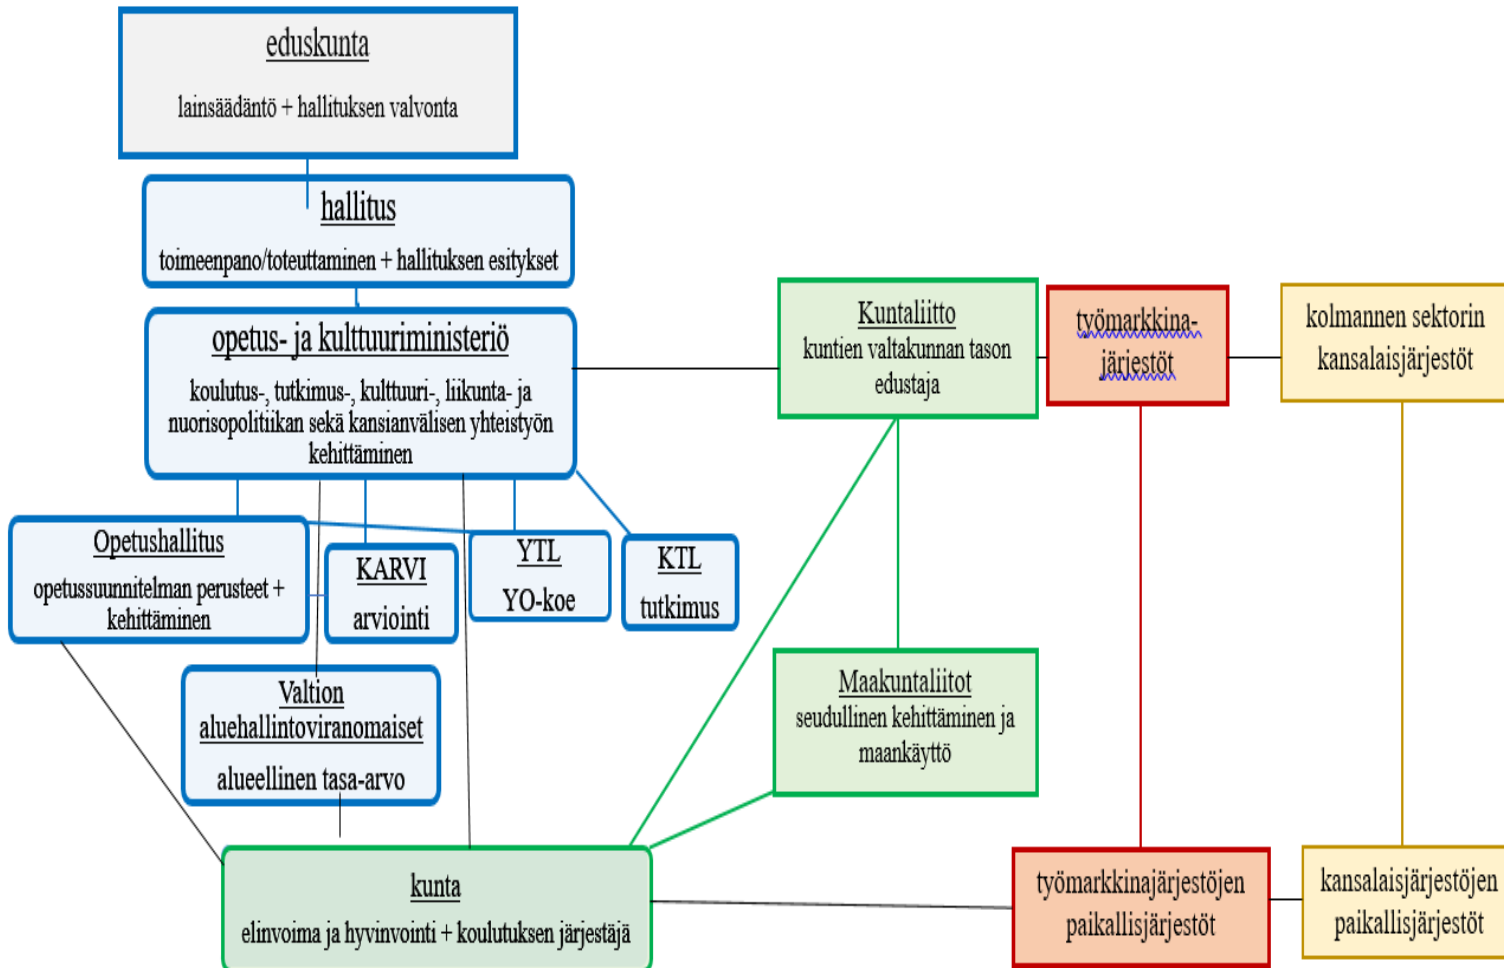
eduskunta

lainsäädäntö + hallituksen valvonta

hallitus

toimeenpano/toteuttaminen + hallituksen esitykset

opetus- ja kulttuuriministeriö

koulutus-, tutkimus-, kulttuuri-, liikunta- ja nuorisopolitiikan sekä kansainvälisen yhteistyön kehittäminen

Kuntaliitto
kuntien valtakunnan tason edustaja

työmarkkina-järjestöt

kolmannen sektorin kansalaisjärjestöt

Opetushallitus

opetussuunnitelman perusteet + kehittäminen

KARVI

arviointi

YTL

YO-koe

KTL

tutkimus

Valtion aluehallintoviranomaiset

alueellinen tasa-arvo

Maakuntaliitot
seudullinen kehittäminen ja maankäyttö

kunta

elinvoima ja hyvinvointi + koulutuksen järjestäjä

työmarkkinajärjestöjen paikallisjärjestöt

kansalaisjärjestöjen paikallisjärjestöt